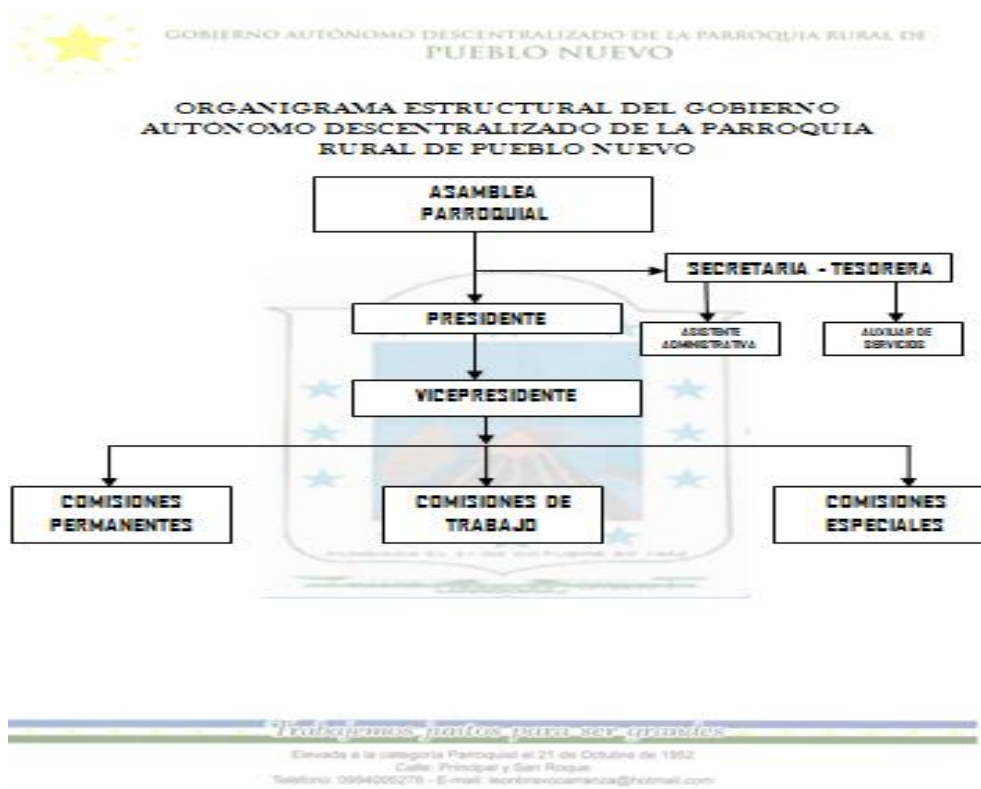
GOBIERNO AUTÓNOMO DESCENTRALIZADO DE LA PARROQUIA RURAL DE
PUEBLO NUEVO

ORGANIGRAMA ESTRUCTURAL DEL GOBIERNO AUTONOMO DESCENTRALIZADO DE LA PARROQUIA RURAL DE PUEBLO NUEVO

ASAMBLEA PARROQUIAL

SECRETARIA - TESORERA

PRESIDENTE

ASISTENTE ADMINISTRATIVA

AUXILIAR DE SERVICIOS

VICEPRESIDENTE

COMISIONES PERMANENTES

COMISIONES DE TRABAJO

COMISIONES ESPECIALES

FUNDADA EL 21 DE OCTUBRE DE 1952

Trabajemos juntos para ser grandes

Elevada a la categoría Parroquial el 21 de Octubre de 1952
Calle: Principal y San Roque
Teléfono: 0994005278 - E-mail: leonbravocarranza@hotmail.com